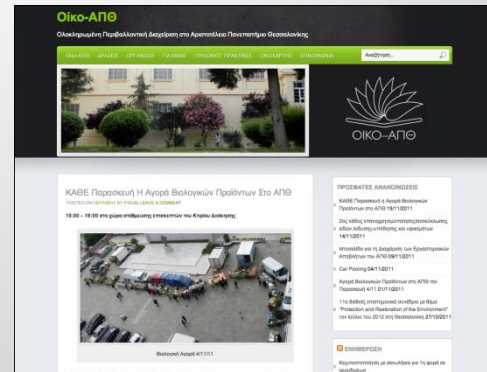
Οίκο-ΑΠΘ

Ολοκληρωμένη Περιβαλλοντική Διαχείριση στο Αριστοτέλειο Πανεπιστήμιο Θεσσαλονίκης

Οίκο-ΑΠΘ | ΔΡΑΣΕΙΣ | ΟΡΓΑΝΩΣΗ | ΓΙΑ ΕΜΑΣ | ΠΡΑΣΙΝΕΣ ΠΡΑΚΤΙΚΕΣ | ΟΙΚΟΑΓΡΟΣ | ΕΠΙΚΟΙΝΩΝΙΑ

Αναζήτηση...

ΟΙΚΟ—ΑΠΘ

ΚΑΘΕ Παρασκευή Η Αγορά Βιολογικών Προϊόντων Στο ΑΠΘ

POSTED ON 10/11/2011 BY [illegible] LEAVE A COMMENT

10:00 – 16:00 στο χώρο στάθμευσης απέναντι του Κτιρίου Διοίκησης

Βιολογική Αγορά 4/11/11

ΠΡΟΣΦΑΤΕΣ ΑΝΑΚΟΙΝΩΣΕΙΣ

ΚΑΘΕ Παρασκευή Η Αγορά Βιολογικών Προϊόντων στο ΑΠΘ 18/11/2011

2ος κύκλος επανεργοποιητικής/ανακύκλωσης οδών ένδυσης-υπόδησης και υφασμάτων 14/11/2011

Ημερίδα για τη Διαχείριση των Εργαστηριακών Αποβλήτων του ΑΠΘ 09/11/2011

Car Pooling 04/11/2011

Αγορά Βιολογικών Προϊόντων στο ΑΠΘ την Παρασκευή 4/11 01/11/2011

11ο Διεθνές επιστημονικό συνέδριο με θέμα "Protection and Restoration of the Environment" τον Ιούλιο του 2012 στη Θεσσαλονίκη 27/10/2011

ΕΝΗΜΕΡΩΣΗ

Κουτσοπιστρίδη με σκουλήκια για τη φορά σε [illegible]